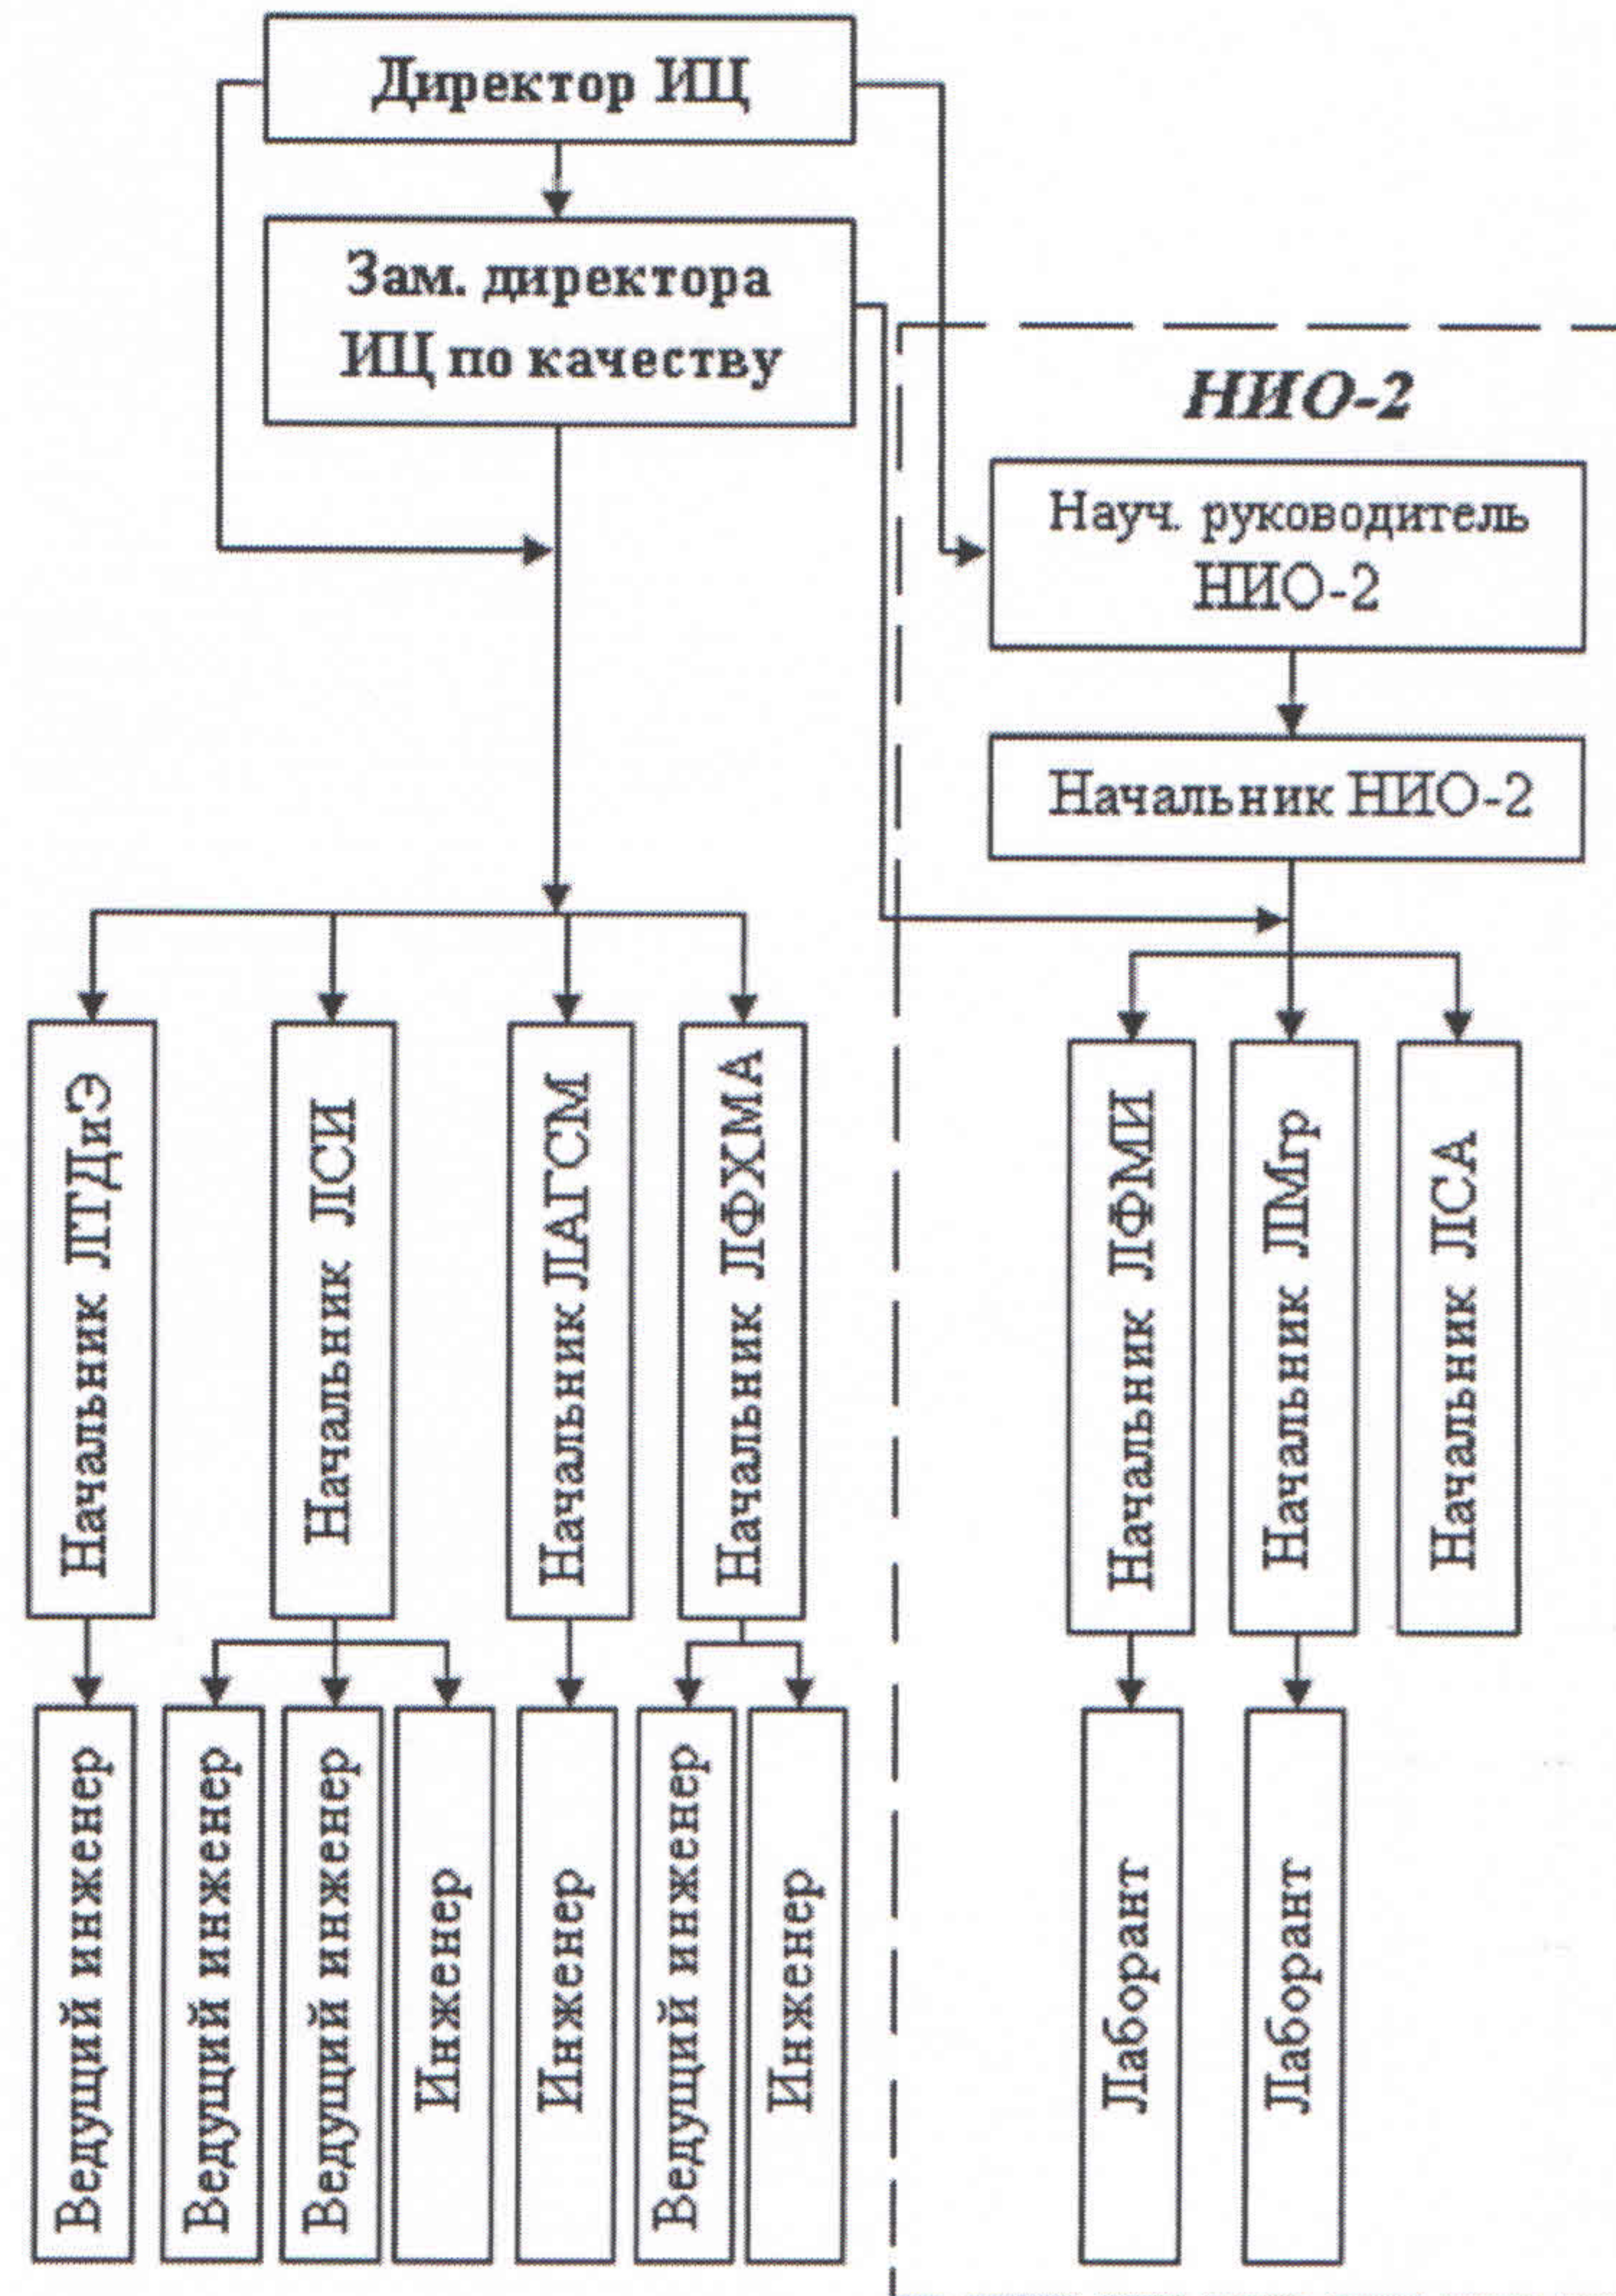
Директор ИЦ

Зам. директора ИЦ по качеству

НИО-2

Науч. руководитель НИО-2

Начальник НИО-2

Начальник ЛТДиЭ

Начальник ЛСИ

Начальник ЛАГСМ

Начальник ЛФХМА

Начальник ЛФМИ

Начальник ЛМгр

Начальник ЛСА

Ведущий инженер

Ведущий инженер

Ведущий инженер

Инженер

Инженер

Ведущий инженер

Инженер

Лаборант

Лаборант